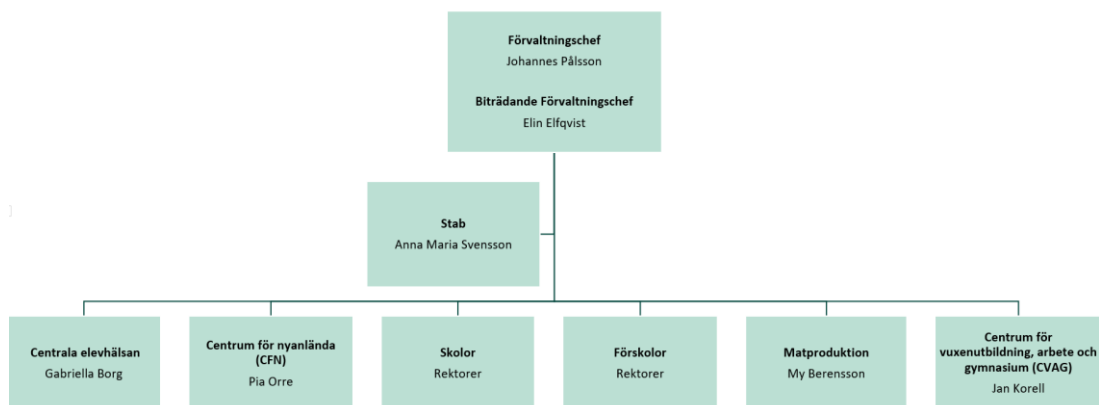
Förvaltningschef
Johannes Pålsson

Biträdande Förvaltningschef
Elin Elfqvist

Stab
Anna Maria Svensson

Centrala elevhälsan
Gabriella Borg

Centrum för nyanlända (CFN)
Pia Orre

Skolor
Rektorer

Förskolor
Rektorer

Matproduktion
My Berensson

Centrum för vuxenutbildning, arbete och gymnasium (CVAG)
Jan Korell